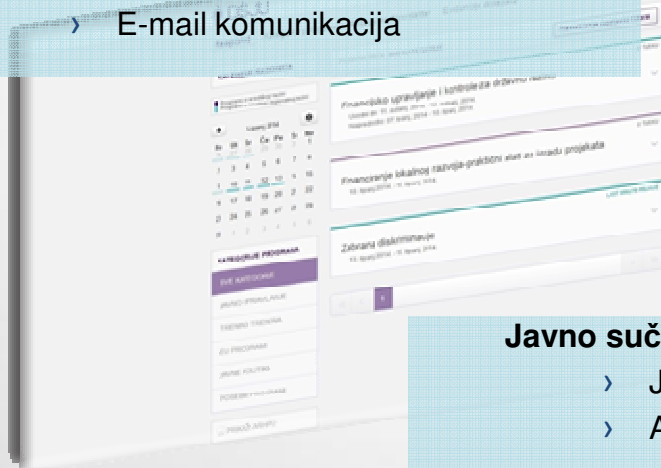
› E-mail komunikacija

Financijsko upravljanje i kontrola u državnoj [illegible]

Financiranje lokalnog razvoja-praktični alat za izradu projekata

Zabrana diskriminacije

KATEGORIJE PROGRAMA

SVE KATEGORIJE

JAVNO PRAVO

TRENING TRENERA

EU PROGRAMI

JAVNE POLITIKE

Javno suč

› J

› A